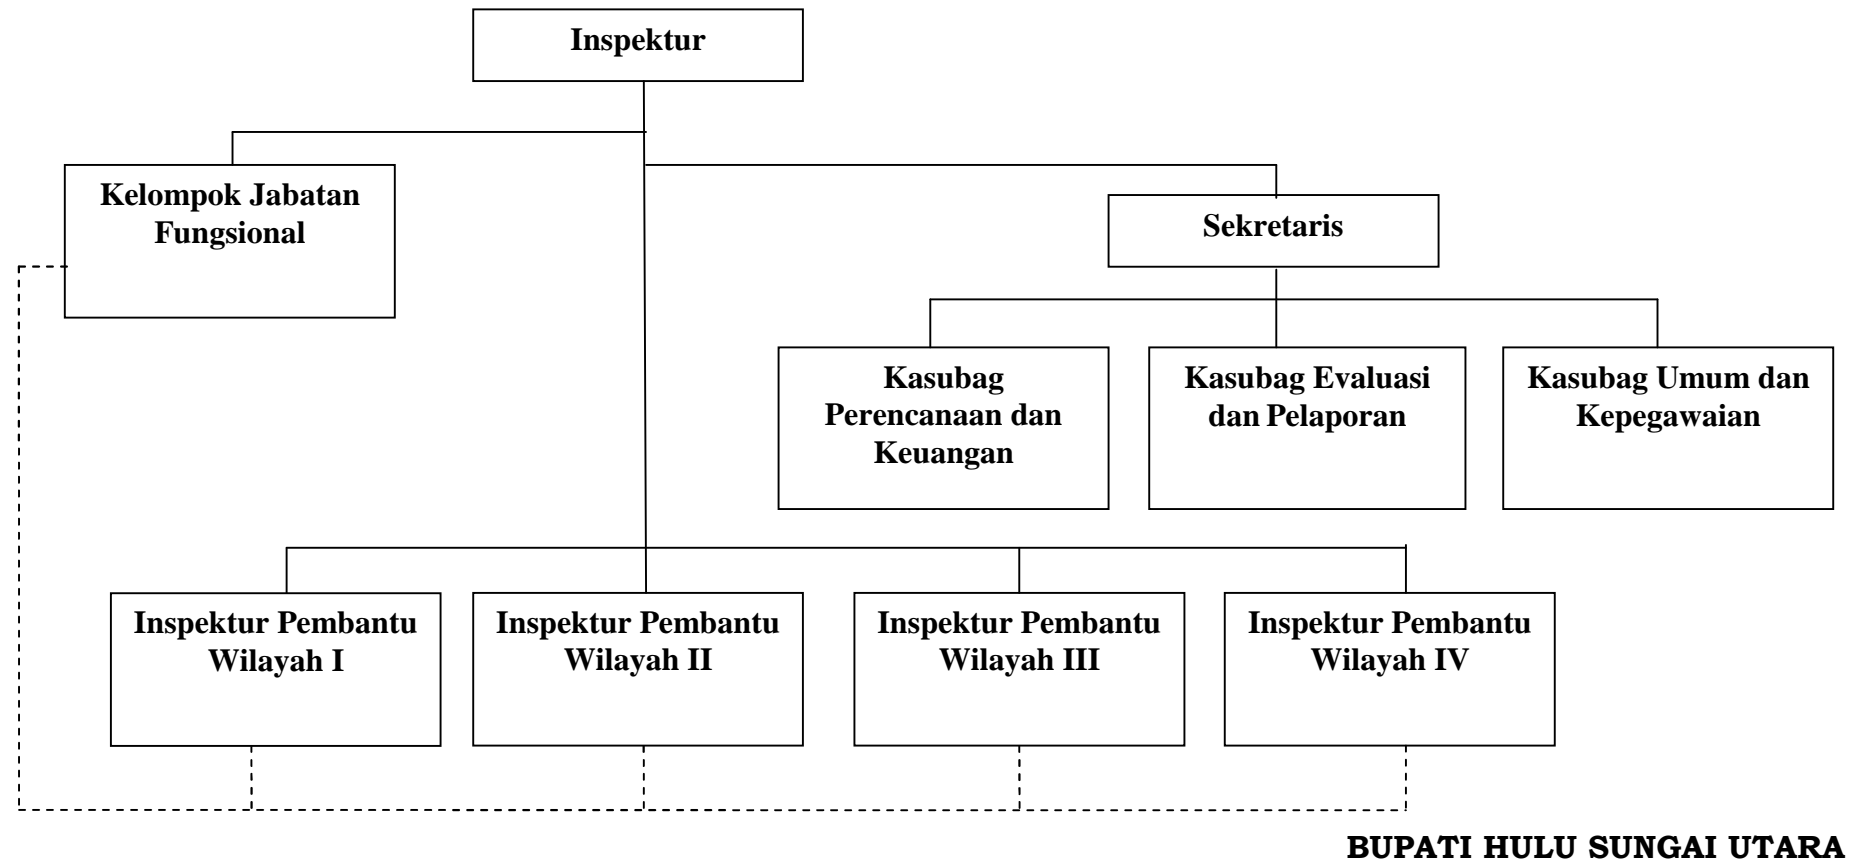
Inspektur

Kelompok Jabatan Fungsional

Sekretaris

Kasubag Perencanaan dan Keuangan

Kasubag Evaluasi dan Pelaporan

Kasubag Umum dan Kepegawaian

Inspektur Pembantu Wilayah I

Inspektur Pembantu Wilayah II

Inspektur Pembantu Wilayah III

Inspektur Pembantu Wilayah IV

BUPATI HULU SUNGAI UTARA